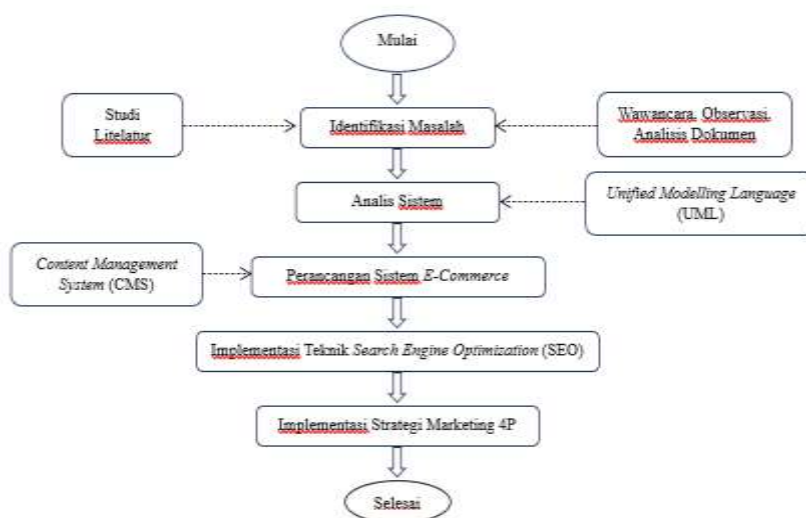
Mulai

Studi Litelatur

Identifikasi Masalah

Wawancara, Observasi, Analisis Dokumen

Analis Sistem

Unified Modelling Language (UML)

Content Management System (CMS)

Perancangan Sistem E-Commerce

Implementasi Teknik Search Engine Optimization (SEO)

Implementasi Strategi Marketing 4P

Selesai